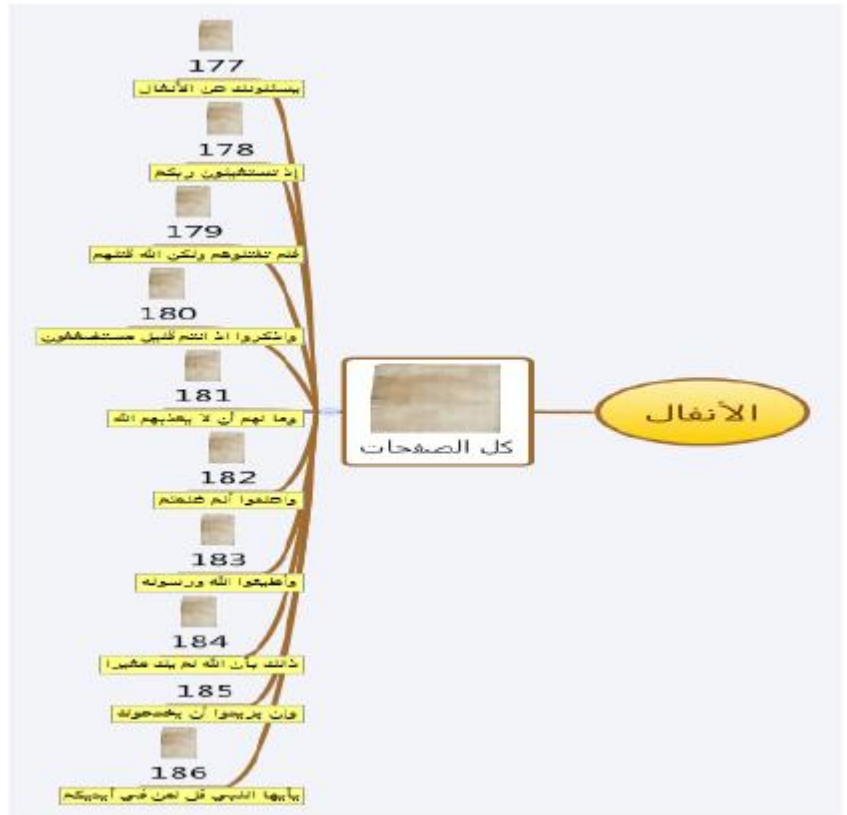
177
يسئلونك عن الأنفال

178
إذ تستغيثون ربكم

179
فلم تقتلوهم ولكن الله قتلهم

180
واذكروا إذ أنتم قليل مستضعفون

181
وما لهم ألا يعذبهم الله

182
واعلموا أنما غنمتم

183
وأطيعوا الله ورسوله

184
ذلك بأن الله لم يك مغيرا

185
وإن يريدوا أن يخدعوك

186
يأيها النبي قل لمن في أيديكم

كل الصفحات

الأنفال